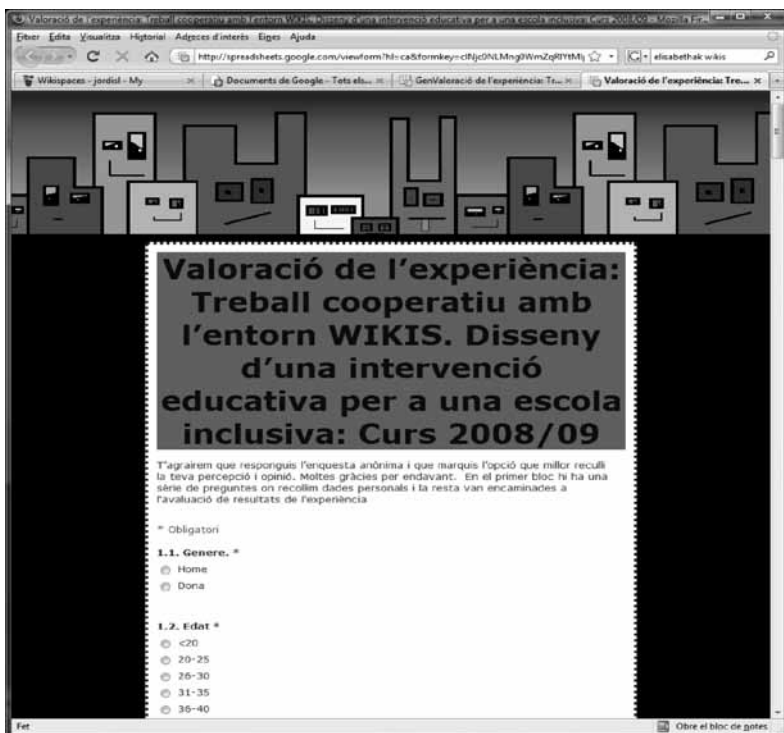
Valoració de l'experiència: Treball cooperatiu amb l'entorn WIKIS. Disseny d'una intervenció educativa per a una escola inclusiva: Curs 2008/09 - Mozilla Fir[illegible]

Fitxer Edita Visualitza Historial Adreces d'interès Eines Ajuda

http://spreadsheets.google.com/viewform?hl=ca&formkey=cINjc0NLMng0WmZqRlYtMj

elisabethak wikis

Wikispaces - jordisl - My

Documents de Google - Tots els...

GenValoració de l'experiència: Tr...

Valoració de l'experiència: Tre...

Valoració de l'experiència: Treball cooperatiu amb l'entorn WIKIS. Disseny d'una intervenció educativa per a una escola inclusiva: Curs 2008/09

T'agrairem que responguis l'enquesta anònima i que marquis l'opció que millor reculli la teva percepció i opinió. Moltes gràcies per endavant. En el primer bloc hi ha una sèrie de preguntes on recollim dades personals i la resta van encaminades a l'avaluació de resultats de l'experiència

* Obligatori

1.1. Genere. *

Home

Dona

1.2. Edat *

<20

20-25

26-30

31-35

36-40

Fet

Obre el bloc de notes